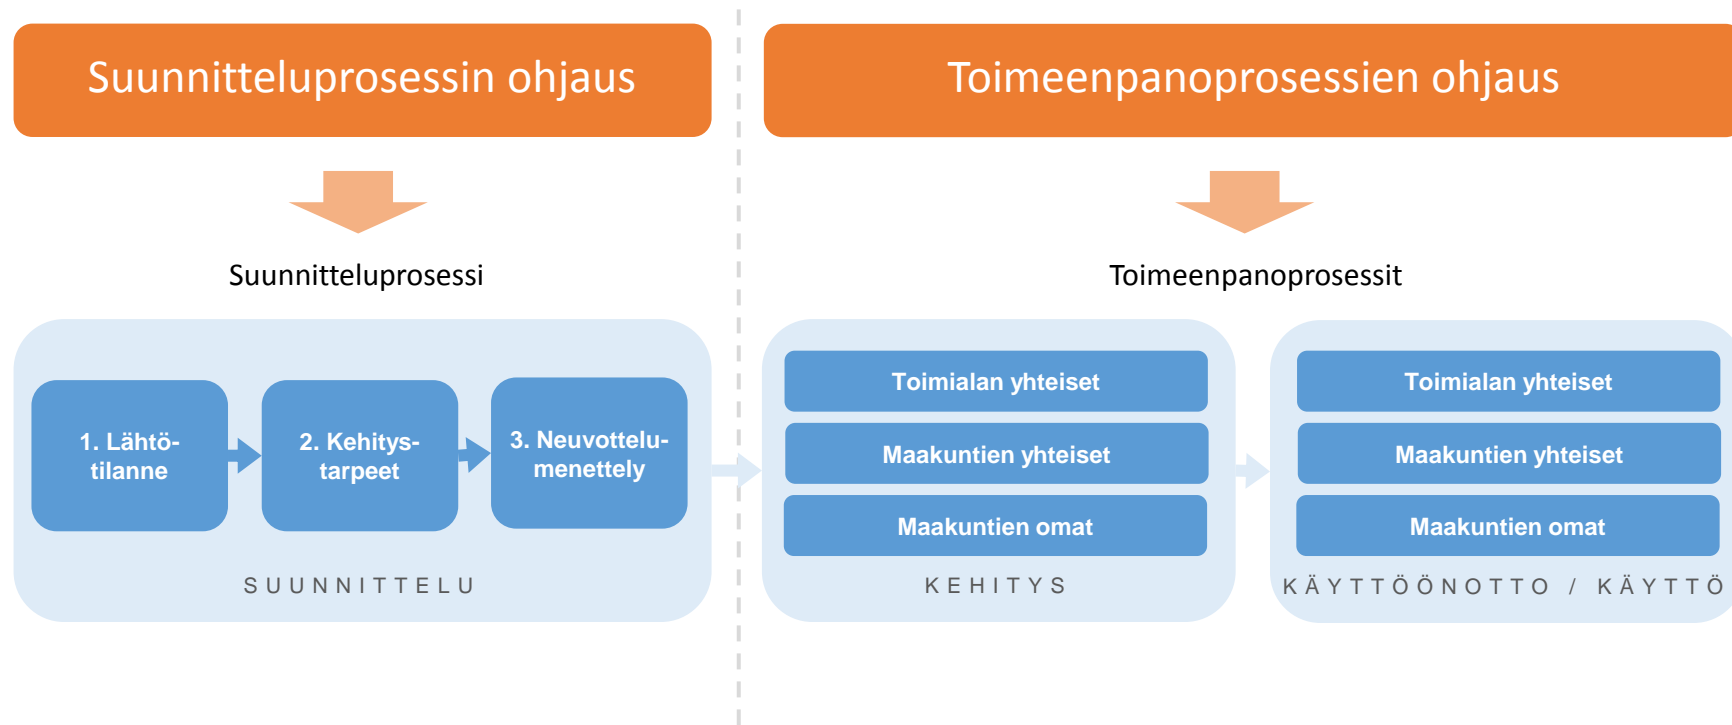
Suunnitteluprosessin ohjaus

Toimeenpanoprosessien ohjaus

Suunnitteluprosessi

Toimeenpanoprosessit

1. Lähtötilanne

2. Kehitystarpeet

3. Neuvottelumenettely

SUUNNITTELU

Toimialan yhteiset

Maakuntien yhteiset

Maakuntien omat

KEHITYS

Toimialan yhteiset

Maakuntien yhteiset

Maakuntien omat

KÄYTTÖÖNOTTO / KÄYTTÖ